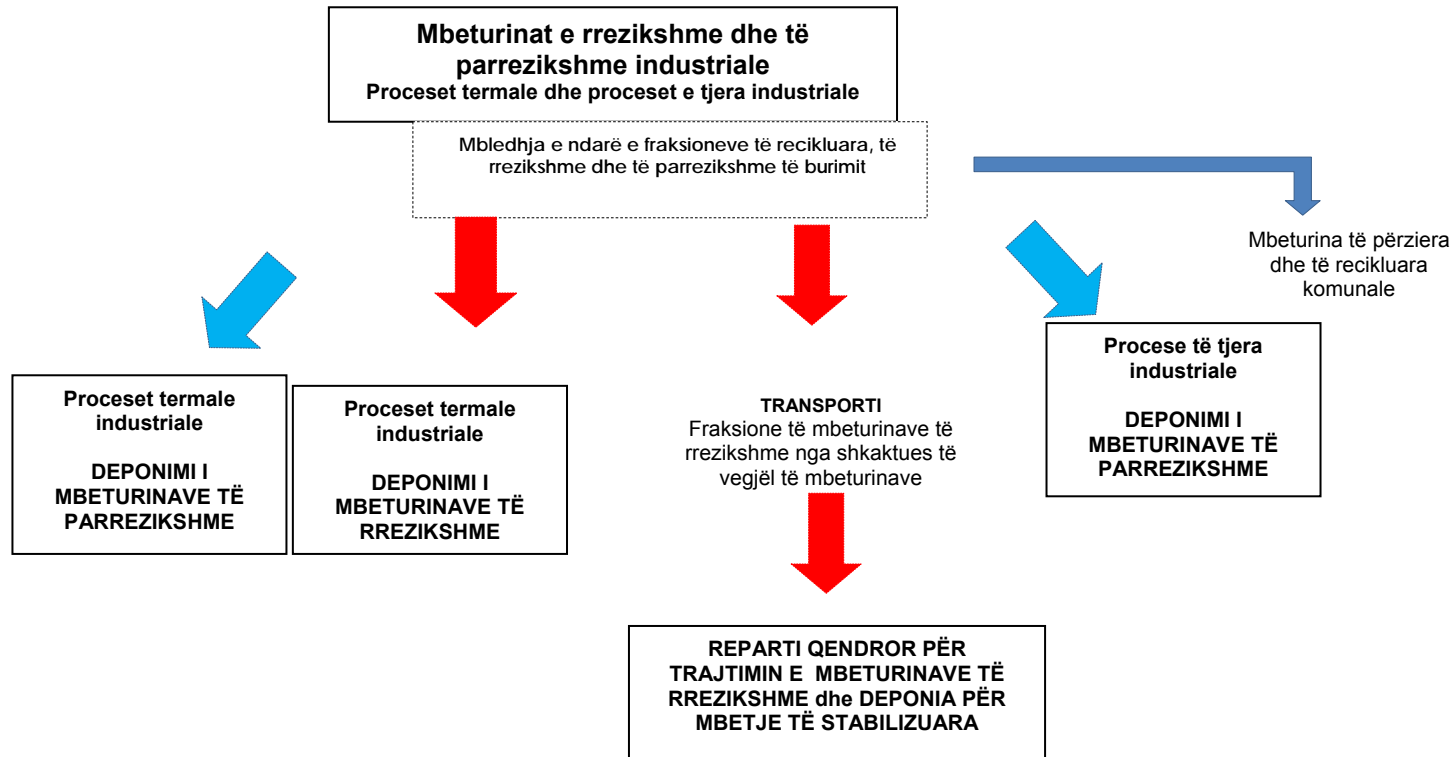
Mbeturinat e rrezikshme dhe të parrezikshme industriale
Proceset termale dhe proceset e tjera industriale

Mbledhja e ndarë e fraksioneve të recikluara, të rrezikshme dhe të parrezikshme të burimit

Mbeturina të përziera dhe të recikluara komunale

Proceset termale industriale

DEPONIMI I MBETURINAVE TË PARREZIKSHME

Proceset termale industriale

DEPONIMI I MBETURINAVE TË RREZIKSHME

TRANSPORTI
Fraksione të mbeturinave të rrezikshme nga shkaktues të vegjël të mbeturinave

Procese të tjera industriale

DEPONIMI I MBETURINAVE TË PARREZIKSHME

REPARTI QENDROR PËR TRAJTIMIN E MBETURINAVE TË RREZIKSHME dhe DEPONIA PËR MBETJE TË STABILIZUARA